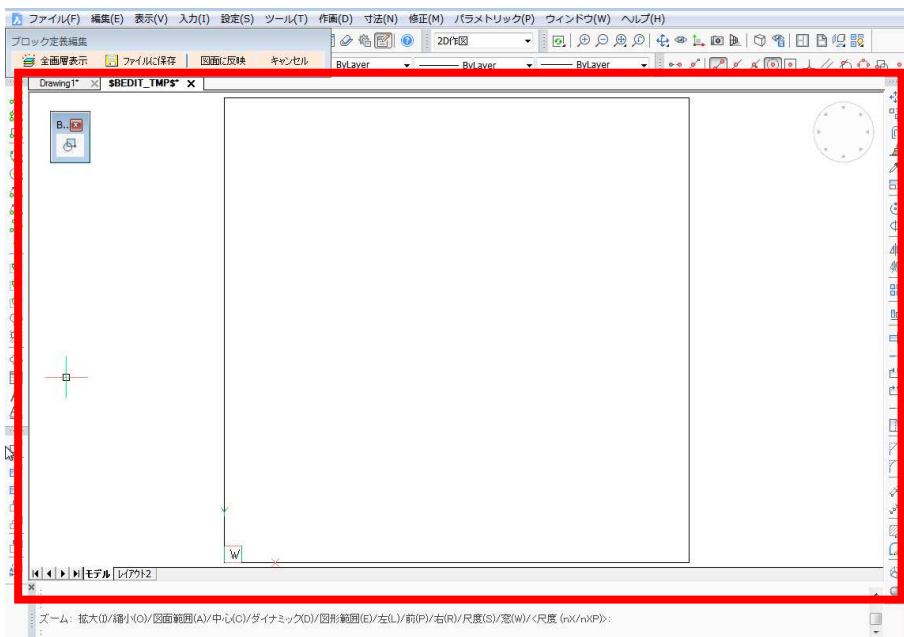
ファイル(F) 編集(E) 表示(V) 入力(I) 設定(S) ツール(T) 作画(D) 寸法(N) 修正(M) パラメトリック(P) ウィンドウ(W) ヘルプ(H)

ブロック定義編集

全画層表示 ファイルに保存 図面に反映 キャンセル

2D作図

ByLayer ByLayer ByLayer

Drawing1* $BEDIT_TMP$*

B..

W

モデル レイアウト2

ズーム: 拡大(I)/縮小(O)/図面範囲(A)/中心(C)/ダイナミック(D)/図形範囲(E)/左(L)/前(P)/右(R)/尺度(S)/窓(W)/<尺度 (nX/nXP)>: